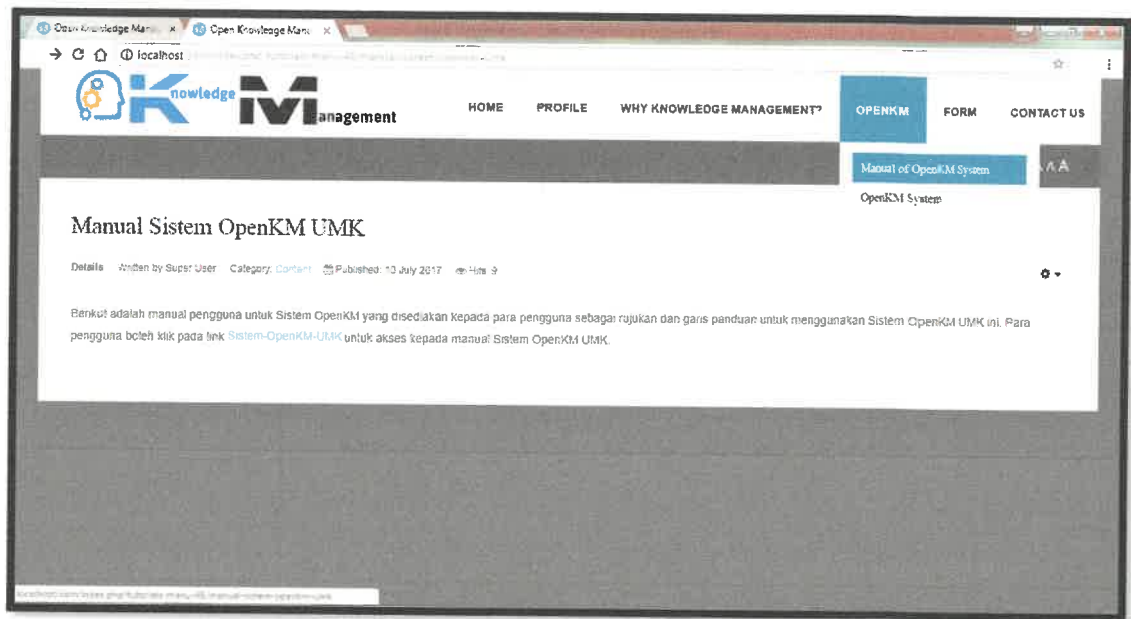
Open Knowledge Mana ×  Open Knowledge Mana ×

localhost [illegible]

Knowledge Management

HOME PROFILE WHY KNOWLEDGE MANAGEMENT? OPENKM FORM CONTACT US

Manual of OpenKM System
OpenKM System

A A

Manual Sistem OpenKM UMK

Details Written by Super User Category: Content Published: 10 July 2017 Hits: 9

Berikut adalah manual pengguna untuk Sistem OpenKM yang disediakan kepada para pengguna sebagai rujukan dan garis panduan untuk menggunakan Sistem OpenKM UMK ini. Para pengguna boleh klik pada link Sistem-OpenKM-UMK untuk akses kepada manual Sistem OpenKM UMK.

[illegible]